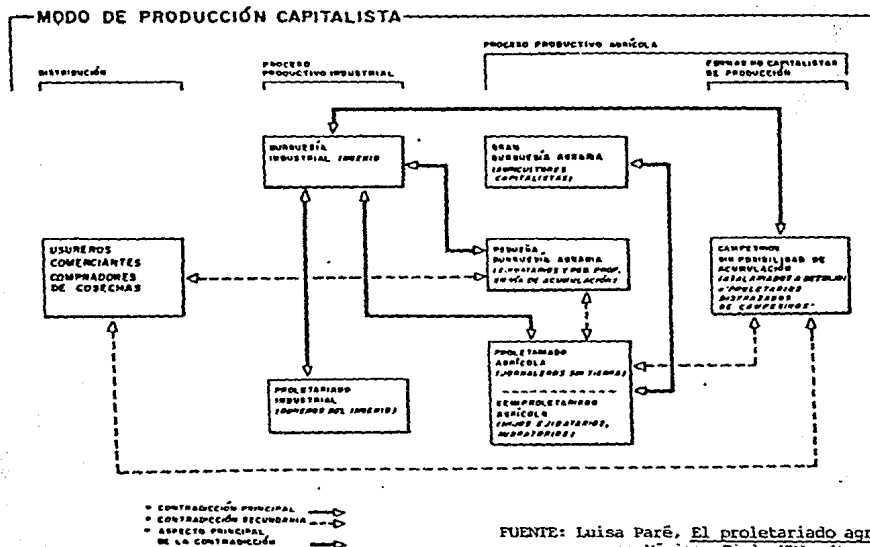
MODO DE PRODUCCIÓN CAPITALISTA

DISTRIBUCIÓN

PROCESO PRODUCTIVO INDUSTRIAL

PROCESO PRODUCTIVO AGRÍCOLA

FORMAS NO CAPITALISTAS DE PRODUCCIÓN

BURGUESÍA INDUSTRIAL (IMPERIO)

GRAN BURGUESÍA AGRARIA (AGRICULTORES CAPITALISTAS)

USUREROS COMERCIANTES COMPRADORES DE COSECHAS

PEQUEÑA BURGUESÍA AGRARIA (EJIDATARIOS Y PEQ. PROP. EN VÍA DE ACUMULACIÓN)

CAMPESINOS SIN POSIBILIDAD DE ACUMULACIÓN (ASALARIADOS A DESTAJO) ("PROLETARIOS DISFRAZADOS DE CAMPESINOS")

PROLETARIADO AGRÍCOLA (JORNALEROS SIN TIERRA)

SEMIPROLETARIADO AGRÍCOLA (HIJOS EJIDATARIOS, MINIFUNDISTAS)

PROLETARIADO INDUSTRIAL (OBREROS DEL IMPERIO)

• CONTRADICCIÓN PRINCIPAL
• CONTRADICCIÓN SECUNDARIA
• ASPECTO PRINCIPAL DE LA CONTRADICCIÓN

FUENTE: Luisa Paré, El proletariado agr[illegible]